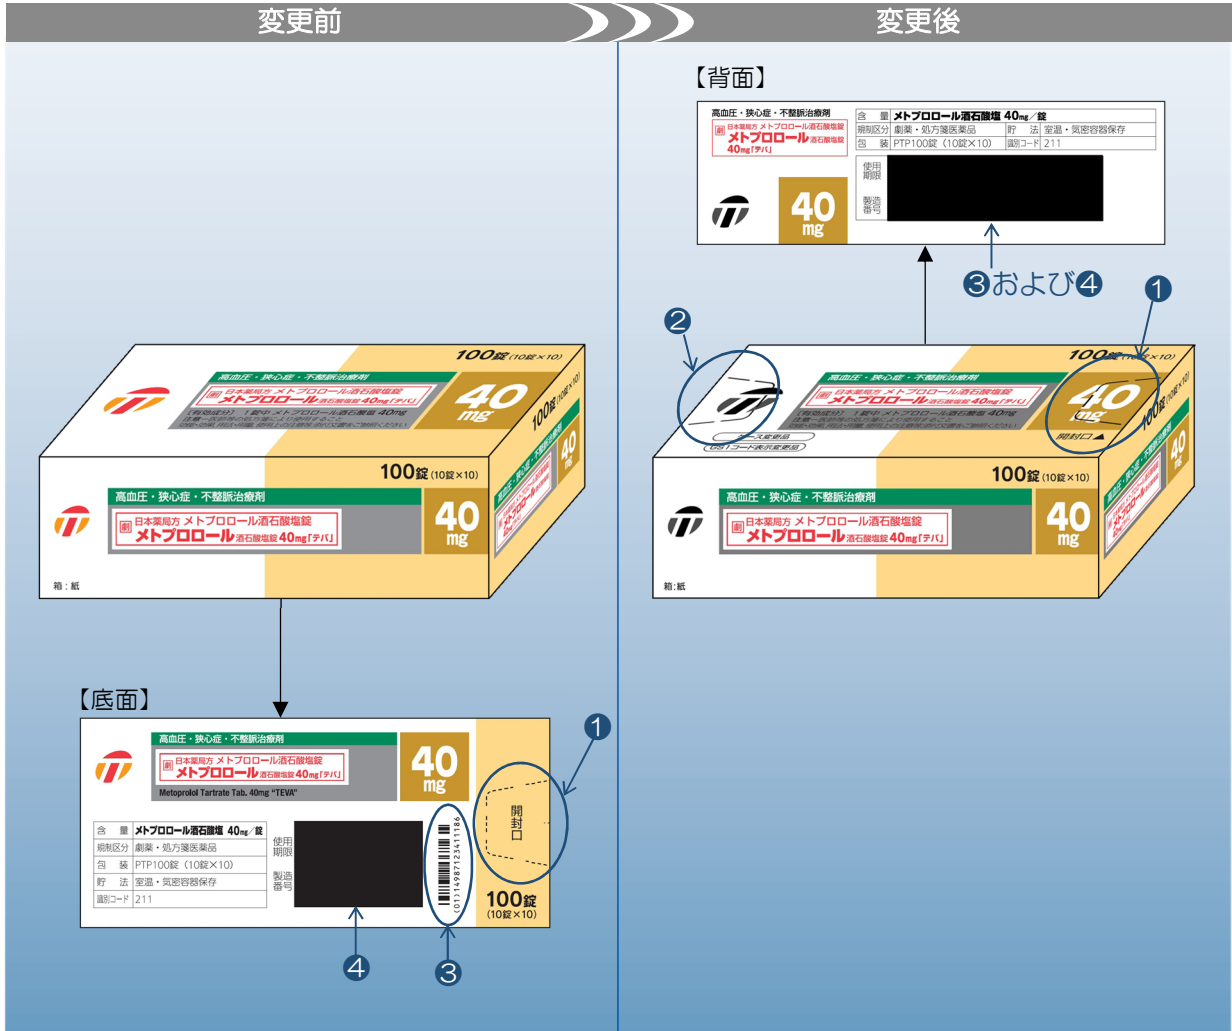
変更前

変更後

【背面】

高血圧・狭心症・不整脈治療剤
劇 日本薬局方 メトプロロール酒石酸塩錠
メトプロロール酒石酸塩錠
40mg「テバ」

| 含　量 | メトプロロール酒石酸塩 40mg／錠 | | |
|---|---|---|---|
| 規制区分 | 劇薬・処方箋医薬品 | 貯　法 | 室温・気密容器保存 |
| 包　装 | PTP100錠（10錠×10） | 識別コード | 211 |

使用期限
製造番号

40 mg

❸および❹

❶

❷

100錠(10錠×10)

高血圧・狭心症・不整脈治療剤
劇 日本薬局方 メトプロロール酒石酸塩錠
メトプロロール酒石酸塩錠40mg「テバ」
40 mg

開封口▲

100錠(10錠×10)

高血圧・狭心症・不整脈治療剤
劇 日本薬局方 メトプロロール酒石酸塩錠
メトプロロール酒石酸塩錠40mg「テバ」
40 mg

箱：紙

100錠(10錠×10)

高血圧・狭心症・不整脈治療剤
劇 日本薬局方 メトプロロール酒石酸塩錠
メトプロロール酒石酸塩錠40mg「テバ」
40 mg
【有効成分】1錠中 メトプロロール酒石酸塩 40mg

100錠(10錠×10)

高血圧・狭心症・不整脈治療剤
劇 日本薬局方 メトプロロール酒石酸塩錠
メトプロロール酒石酸塩錠40mg「テバ」
40 mg

箱：紙

【底面】

高血圧・狭心症・不整脈治療剤
劇 日本薬局方 メトプロロール酒石酸塩錠
メトプロロール酒石酸塩錠40mg「テバ」
40 mg
Metoprolol Tartrate Tab. 40mg "TEVA"

| 含　量 | メトプロロール酒石酸塩 40mg／錠 |
|---|---|
| 規制区分 | 劇薬・処方箋医薬品 |
| 包　装 | PTP100錠（10錠×10） |
| 貯　法 | 室温・気密容器保存 |
| 識別コード | 211 |

使用期限
製造番号

(01)14987123411186

開封口

100錠
(10錠×10)

❶

❹

❸